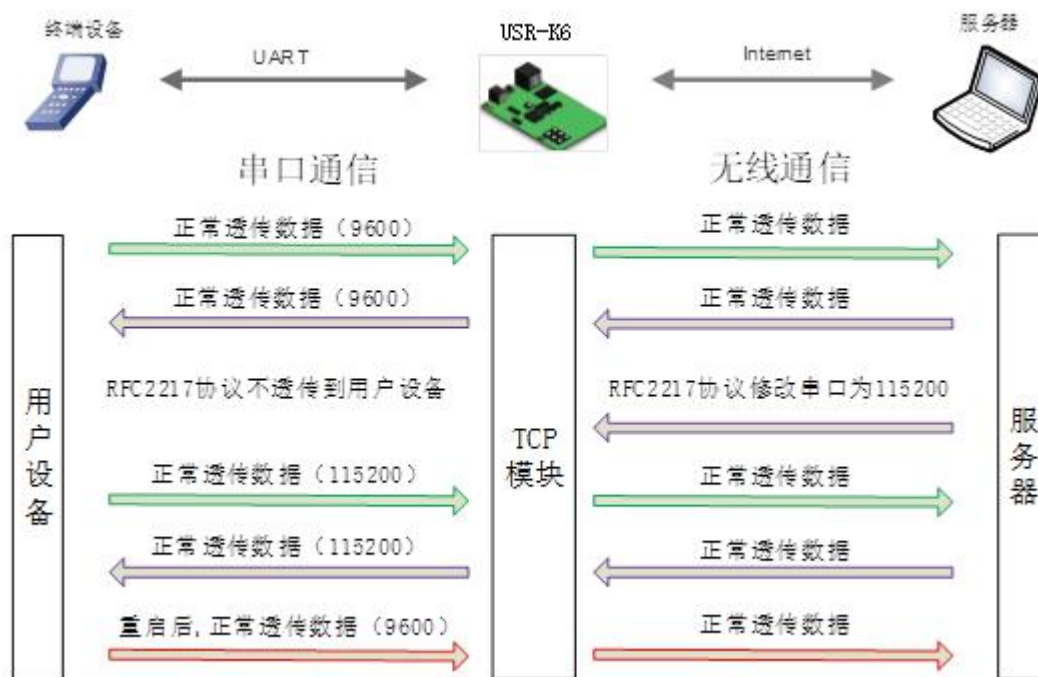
终端设备

UART

USR-K6

Internet

服务器

串口通信

无线通信

正常透传数据（9600）

正常透传数据

正常透传数据（9600）

正常透传数据

用户设备

RFC2217协议不透传到用户设备

RFC2217协议修改串口为115200

TCP模块

服务器

正常透传数据（115200）

正常透传数据

正常透传数据（115200）

正常透传数据

重启后，正常透传数据（9600）

正常透传数据